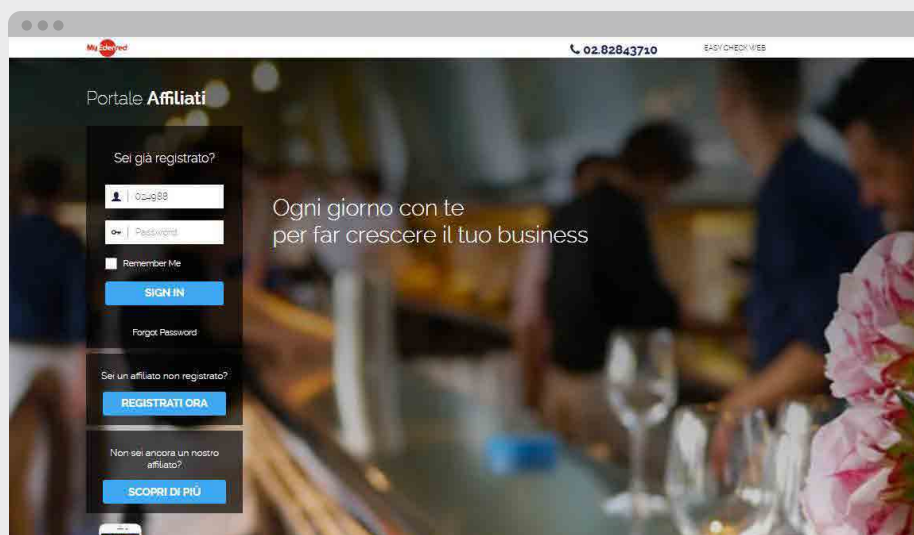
MyEdenred

02.82843710

EASY CHECK WEB

Portale Affiliati

Sei già registrato?

024988

Password

Remember Me

SIGN IN

Forgot Password

Sei un affiliato non registrato?

REGISTRATI ORA

Non sei ancora un nostro affiliato?

SCOPRI DI PIÙ

Ogni giorno con te per far crescere il tuo business